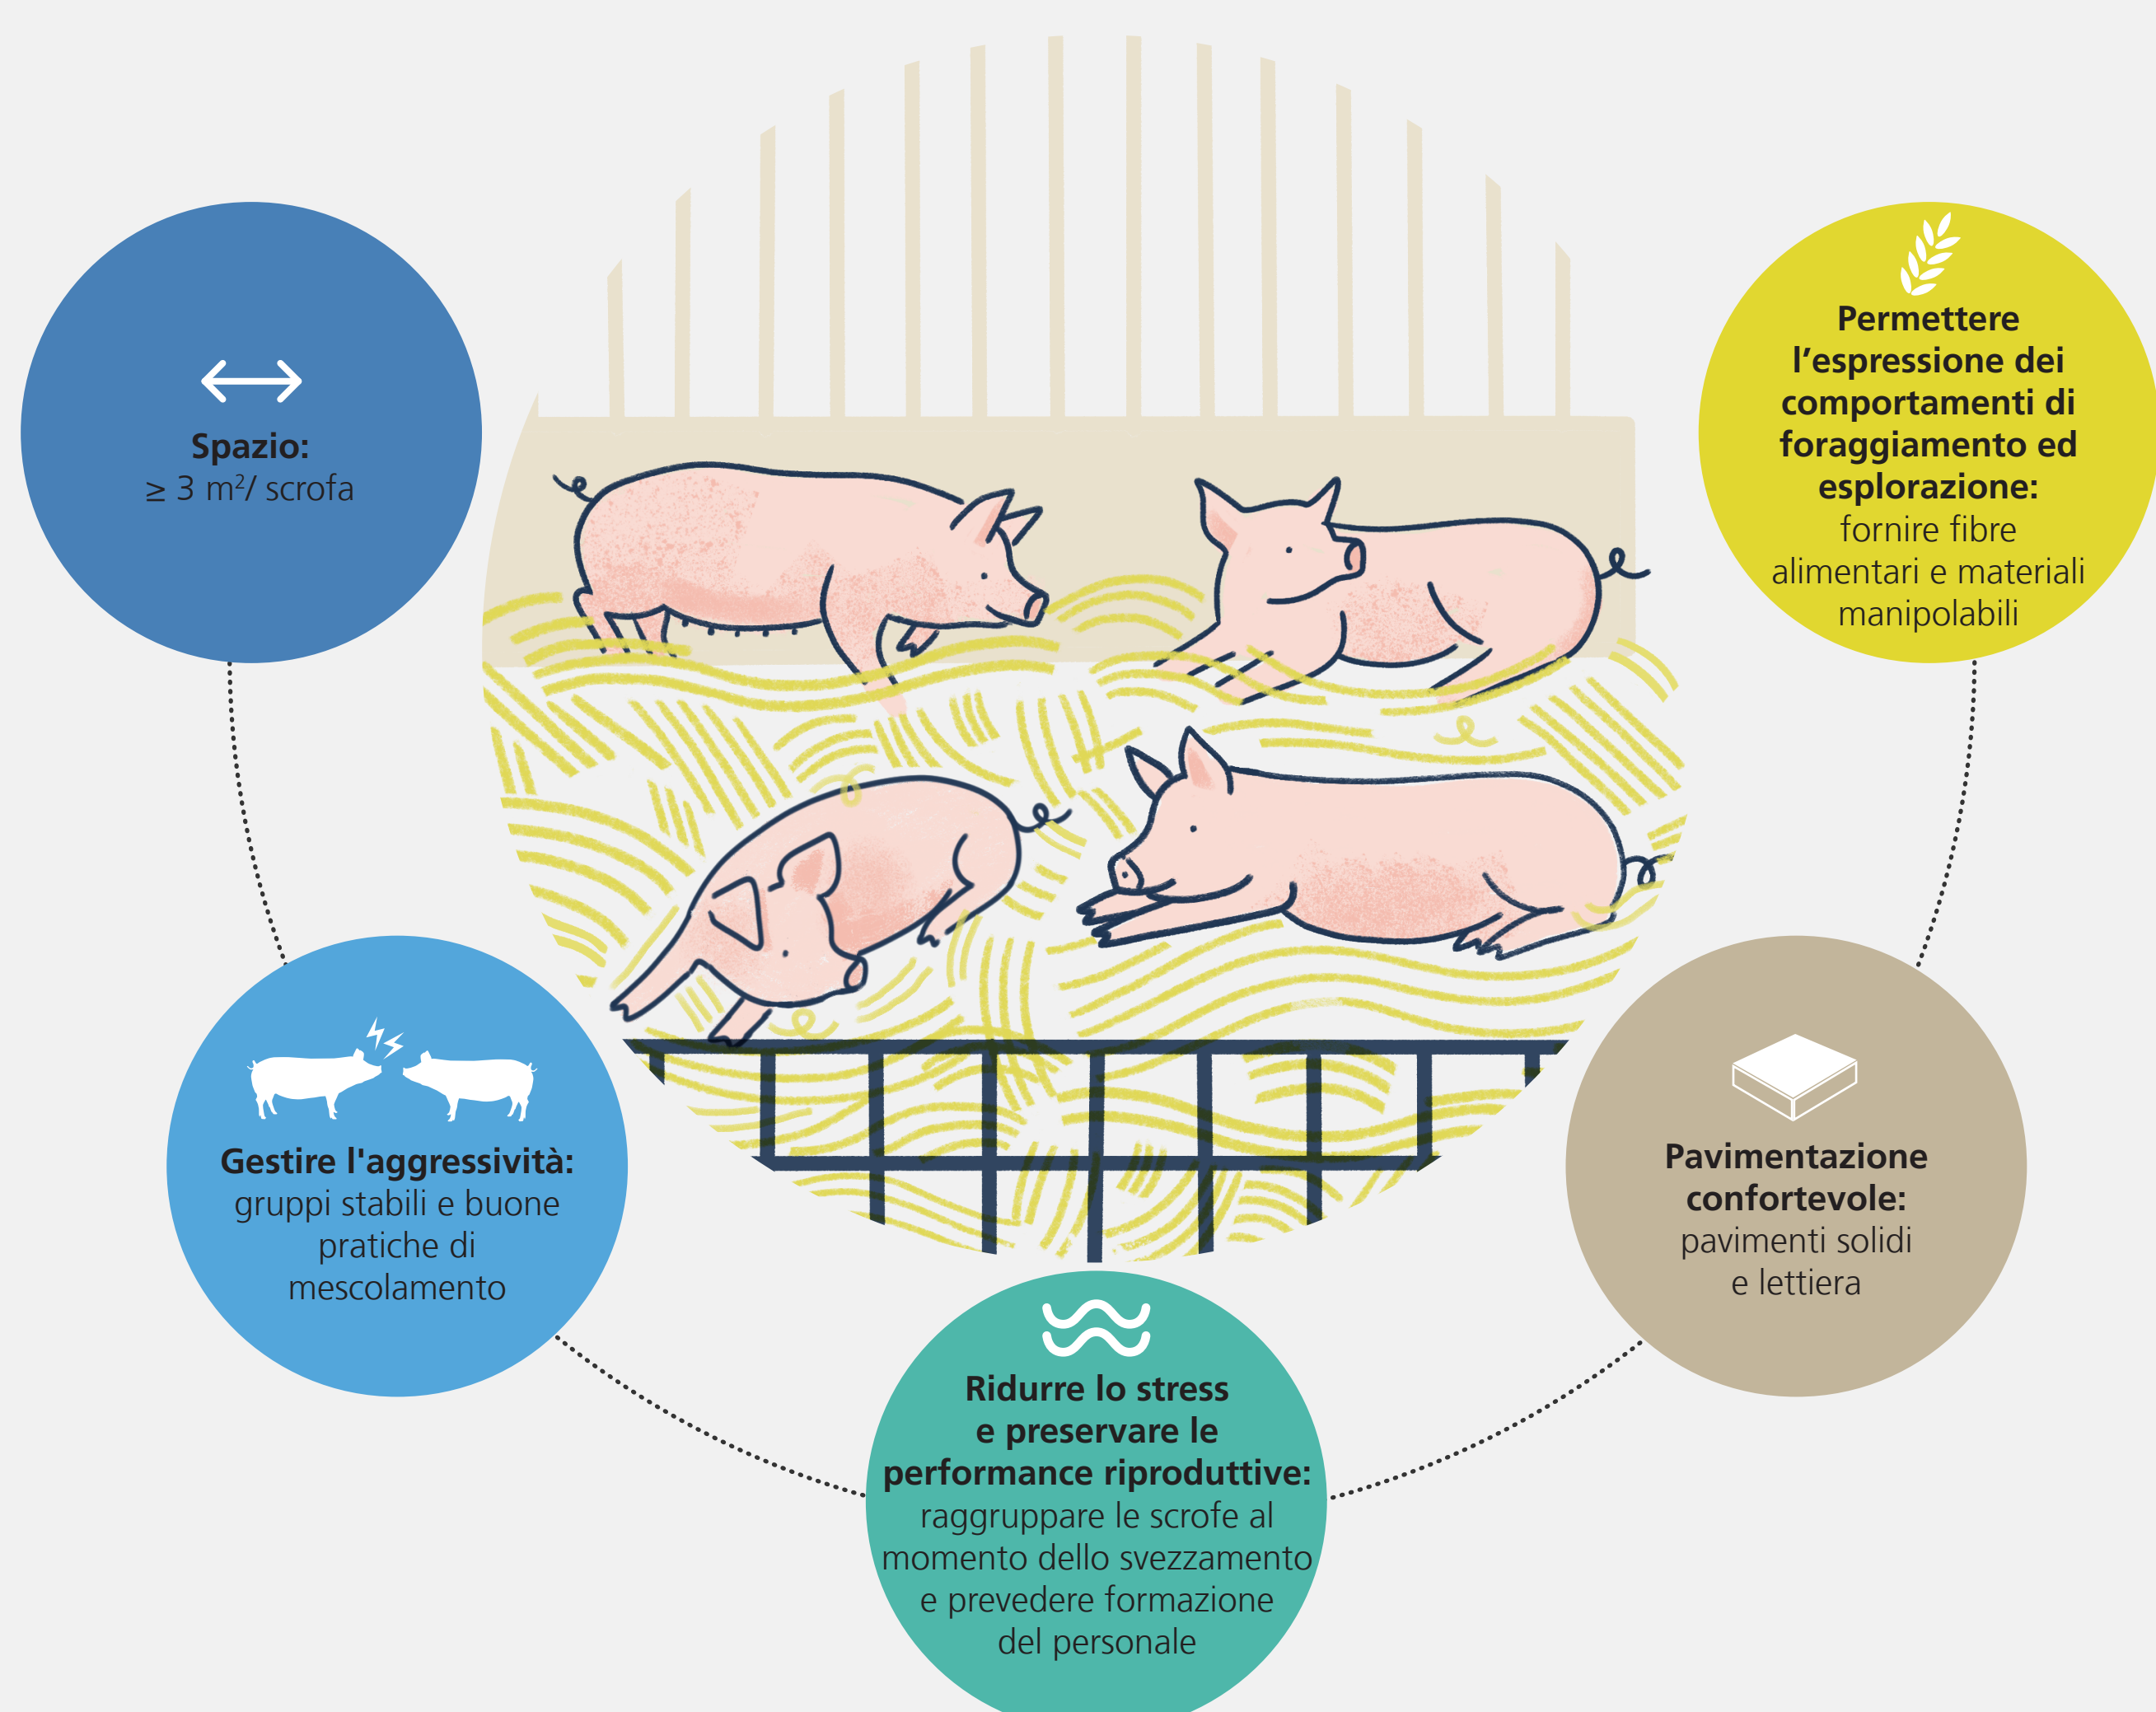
**Spazio:**
$\geq$ 3 m²/ scrofa

**Permettere l’espressione dei comportamenti di foraggiamento ed esplorazione:**
fornire fibre alimentari e materiali manipolabili

**Gestire l'aggressività:**
gruppi stabili e buone pratiche di mescolamento

**Pavimentazione confortevole:**
pavimenti solidi e lettiera

**Ridurre lo stress e preservare le performance riproduttive:**
raggruppare le scrofe al momento dello svezzamento e prevedere formazione del personale